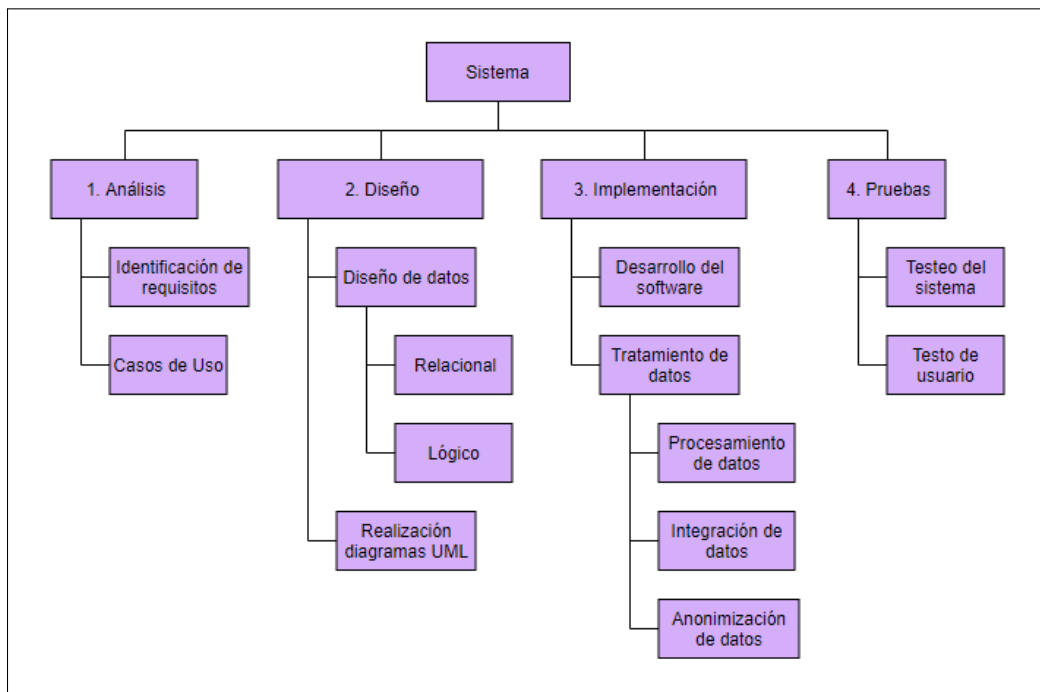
Sistema

1. Análisis

Identificación de requisitos

Casos de Uso

2. Diseño

Diseño de datos

Relacional

Lógico

Realización diagramas UML

3. Implementación

Desarrollo del software

Tratamiento de datos

Procesamiento de datos

Integración de datos

Anonimización de datos

4. Pruebas

Testeo del sistema

Testo de usuario